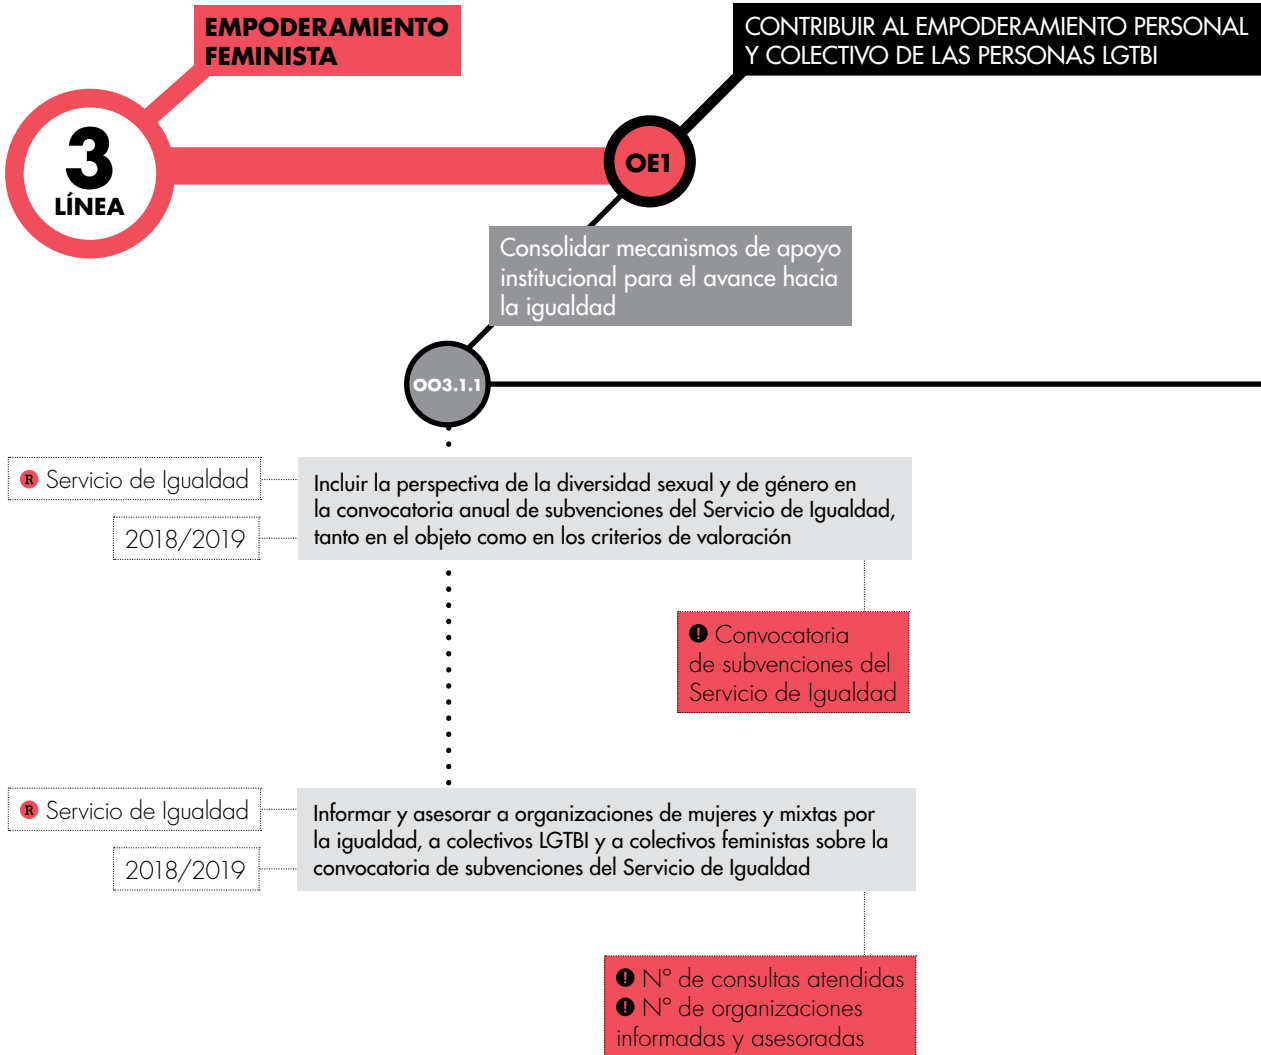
EMPODERAMIENTO FEMINISTA

3
LÍNEA

CONTRIBUIR AL EMPODERAMIENTO PERSONAL Y COLECTIVO DE LAS PERSONAS LGTBI

OE1

Consolidar mecanismos de apoyo institucional para el avance hacia la igualdad

OO3.1.1

R Servicio de Igualdad

2018/2019

Incluir la perspectiva de la diversidad sexual y de género en la convocatoria anual de subvenciones del Servicio de Igualdad, tanto en el objeto como en los criterios de valoración

! Convocatoria de subvenciones del Servicio de Igualdad

R Servicio de Igualdad

2018/2019

Informar y asesorar a organizaciones de mujeres y mixtas por la igualdad, a colectivos LGTBI y a colectivos feministas sobre la convocatoria de subvenciones del Servicio de Igualdad

! Nº de consultas atendidas
! Nº de organizaciones informadas y asesoradas